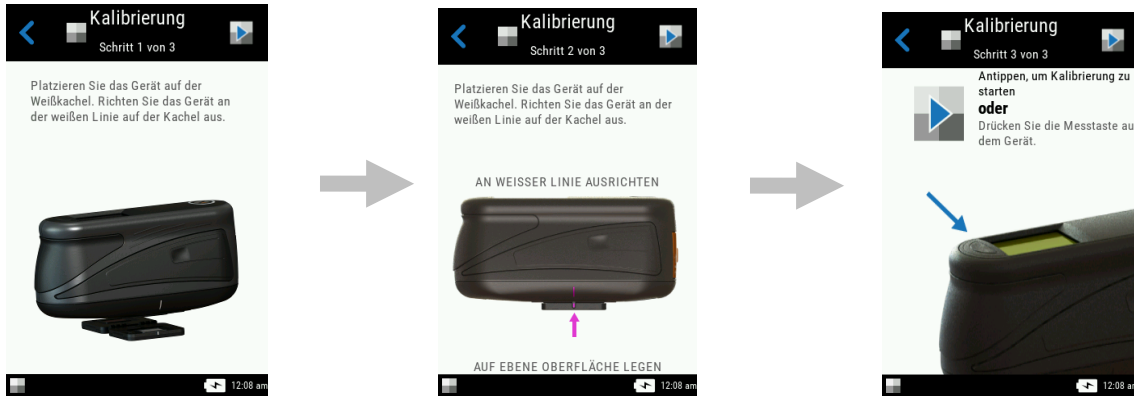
Kalibrierung
Schritt 1 von 3

Platzieren Sie das Gerät auf der Weißkachel. Richten Sie das Gerät an der weißen Linie auf der Kachel aus.

12:08 am

Kalibrierung
Schritt 2 von 3

Platzieren Sie das Gerät auf der Weißkachel. Richten Sie das Gerät an der weißen Linie auf der Kachel aus.

AN WEISSER LINIE AUSRICHTEN

AUF EBENE OBERFLÄCHE LEGEN

12:08 am

Kalibrierung
Schritt 3 von 3

Antippen, um Kalibrierung zu starten
oder
Drücken Sie die Messtaste au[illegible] dem Gerät.

12:08 am